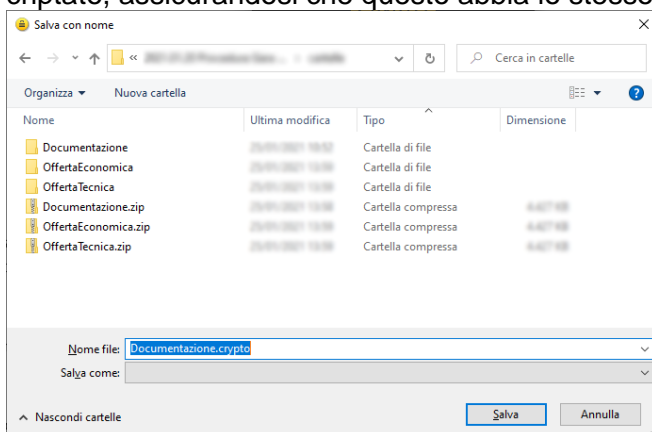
criptate, assicurandosi che queste abbia le stesse

Salva con nome

« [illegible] › cartelle

Cerca in cartelle

Organizza ▾ Nuova cartella

| Nome | Ultima modifica | Tipo | Dimensione |
|---|---|---|---|
| Documentazione | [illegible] | Cartella di file | |
| OffertaEconomica | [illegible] | Cartella di file | |
| OffertaTecnica | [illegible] | Cartella di file | |
| Documentazione.zip | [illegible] | Cartella compressa | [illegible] |
| OffertaEconomica.zip | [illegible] | Cartella compressa | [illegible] |
| OffertaTecnica.zip | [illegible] | Cartella compressa | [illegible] |

Nome file: Documentazione.crypto

Salva come:

Nascondi cartelle

Salva

Annulla